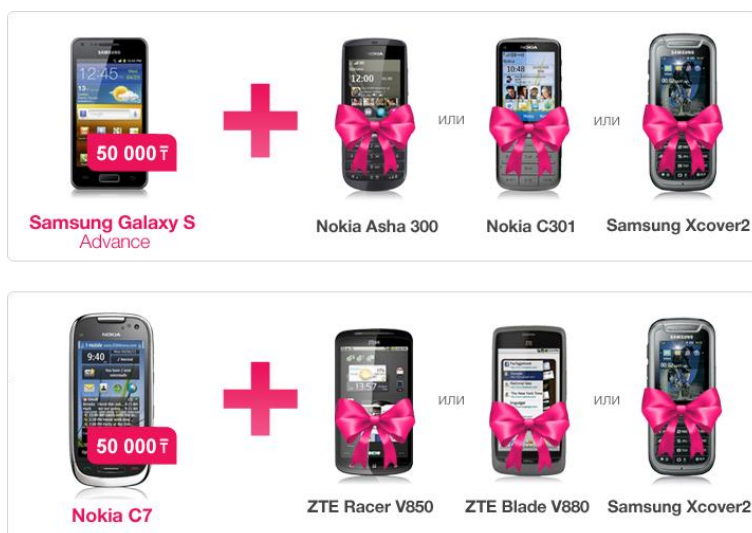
SAMSUNG
12:45
50 000 ₸
Samsung Galaxy S Advance
12:00
или
NOKIA
или
SAMSUNG
Nokia Asha 300
Nokia C301
Samsung Xcover2

NOKIA
9:40
50 000 ₸
Nokia C7
ZTE
13:57
или
или
SAMSUNG
ZTE Racer V850
ZTE Blade V880
Samsung Xcover2